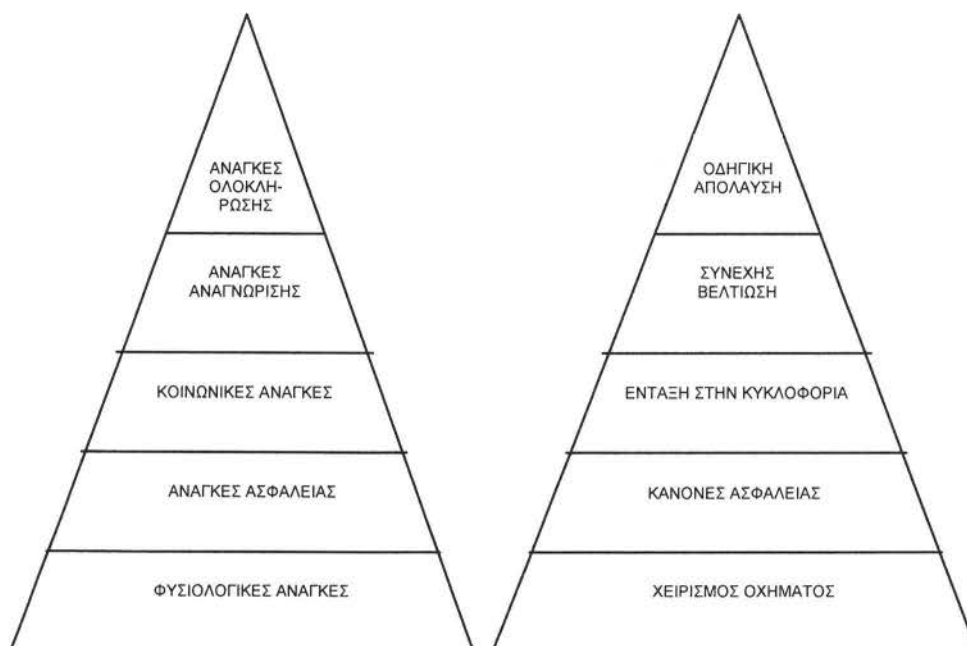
ΑΝΑΓΚΕΣ ΟΛΟΚΛΗΡΩΣΗΣ

ΑΝΑΓΚΕΣ ΑΝΑΓΝΩΡΙΣΗΣ

ΚΟΙΝΩΝΙΚΕΣ ΑΝΑΓΚΕΣ

ΑΝΑΓΚΕΣ ΑΣΦΑΛΕΙΑΣ

ΦΥΣΙΟΛΟΓΙΚΕΣ ΑΝΑΓΚΕΣ

ΟΔΗΓΙΚΗ ΑΠΟΛΑΥΣΗ

ΣΥΝΕΧΗΣ ΒΕΛΤΙΩΣΗ

ΕΝΤΑΞΗ ΣΤΗΝ ΚΥΚΛΟΦΟΡΙΑ

ΚΑΝΟΝΕΣ ΑΣΦΑΛΕΙΑΣ

ΧΕΙΡΙΣΜΟΣ ΟΧΗΜΑΤΟΣ